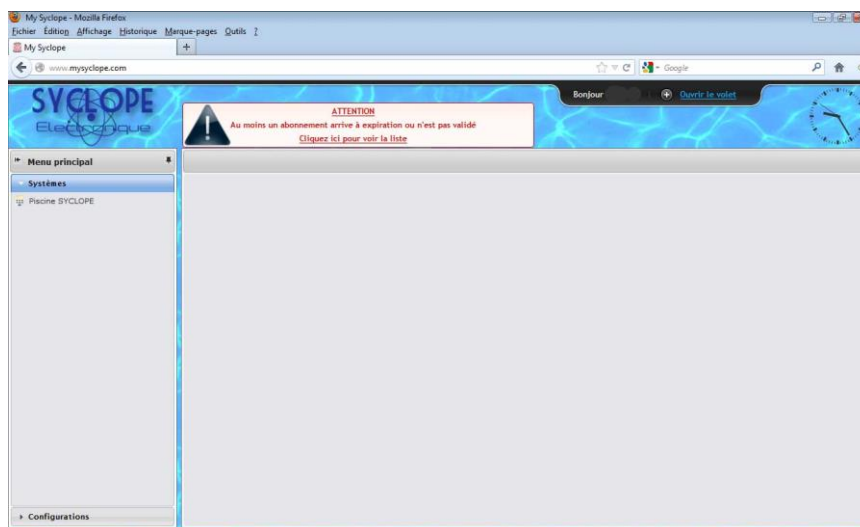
My Syclope - Mozilla Firefox
Fichier Édition Affichage Historique Marque-pages Outils ?
My Syclope
+
www.mysyclope.com
Google
SYCLOPE
Electronique
ATTENTION
Au moins un abonnement arrive à expiration ou n'est pas validé
Cliquez ici pour voir la liste
Bonjour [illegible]
Ouvrir le volet
Menu principal
Systèmes
Piscine SYCLOPE
Configurations